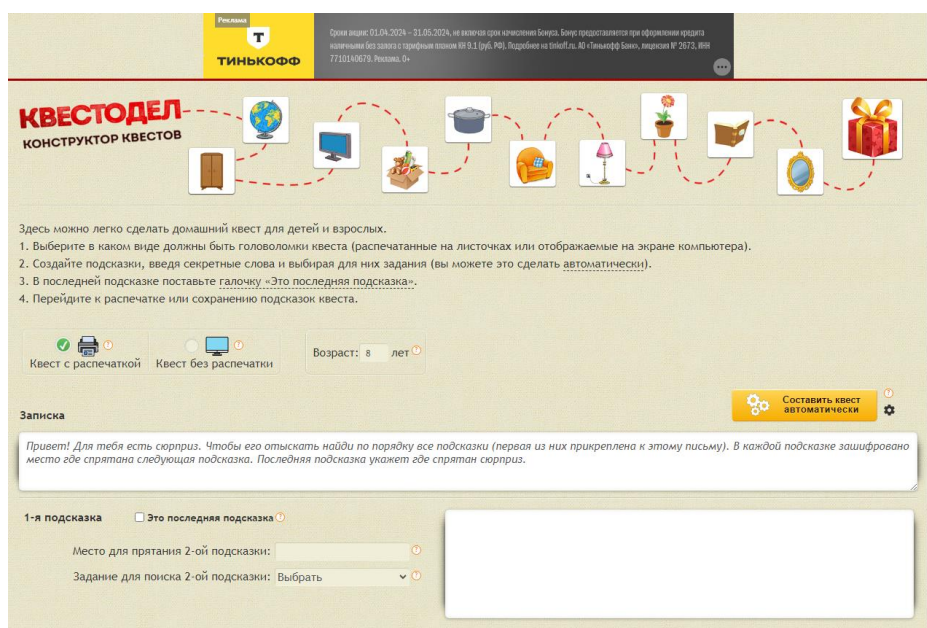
Реклама
Т
ТИНЬКОФФ
Сроки акции: 01.04.2024 – 31.05.2024, не включая срок начисления Бонуса. Бонус предоставляется при оформлении кредита наличными без залога с тарифным планом КН 9.1 (руб. РФ). Подробнее на tinkoff.ru. АО «Тинькофф Банк», лицензия № 2673, ИНН 7710140679. Реклама. 0+

КВЕСТОДЕЛ
КОНСТРУКТОР КВЕСТОВ

Здесь можно легко сделать домашний квест для детей и взрослых.
1. Выберите в каком виде должны быть головоломки квеста (распечатанные на листочках или отображаемые на экране компьютера).
2. Создайте подсказки, введя секретные слова и выбирая для них задания (вы можете это сделать автоматически).
3. В последней подсказке поставьте галочку «Это последняя подсказка».
4. Перейдите к распечатке или сохранению подсказок квеста.

Квест с распечаткой
Квест без распечатки
Возраст: 8 лет

Составить квест автоматически

Записка

Привет! Для тебя есть сюрприз. Чтобы его отыскать найди по порядку все подсказки (первая из них прикреплена к этому письму). В каждой подсказке зашифровано место где спрятана следующая подсказка. Последняя подсказка укажет где спрятан сюрприз.

1-я подсказка
Это последняя подсказка

Место для прятания 2-ой подсказки:
Задание для поиска 2-ой подсказки: Выбрать